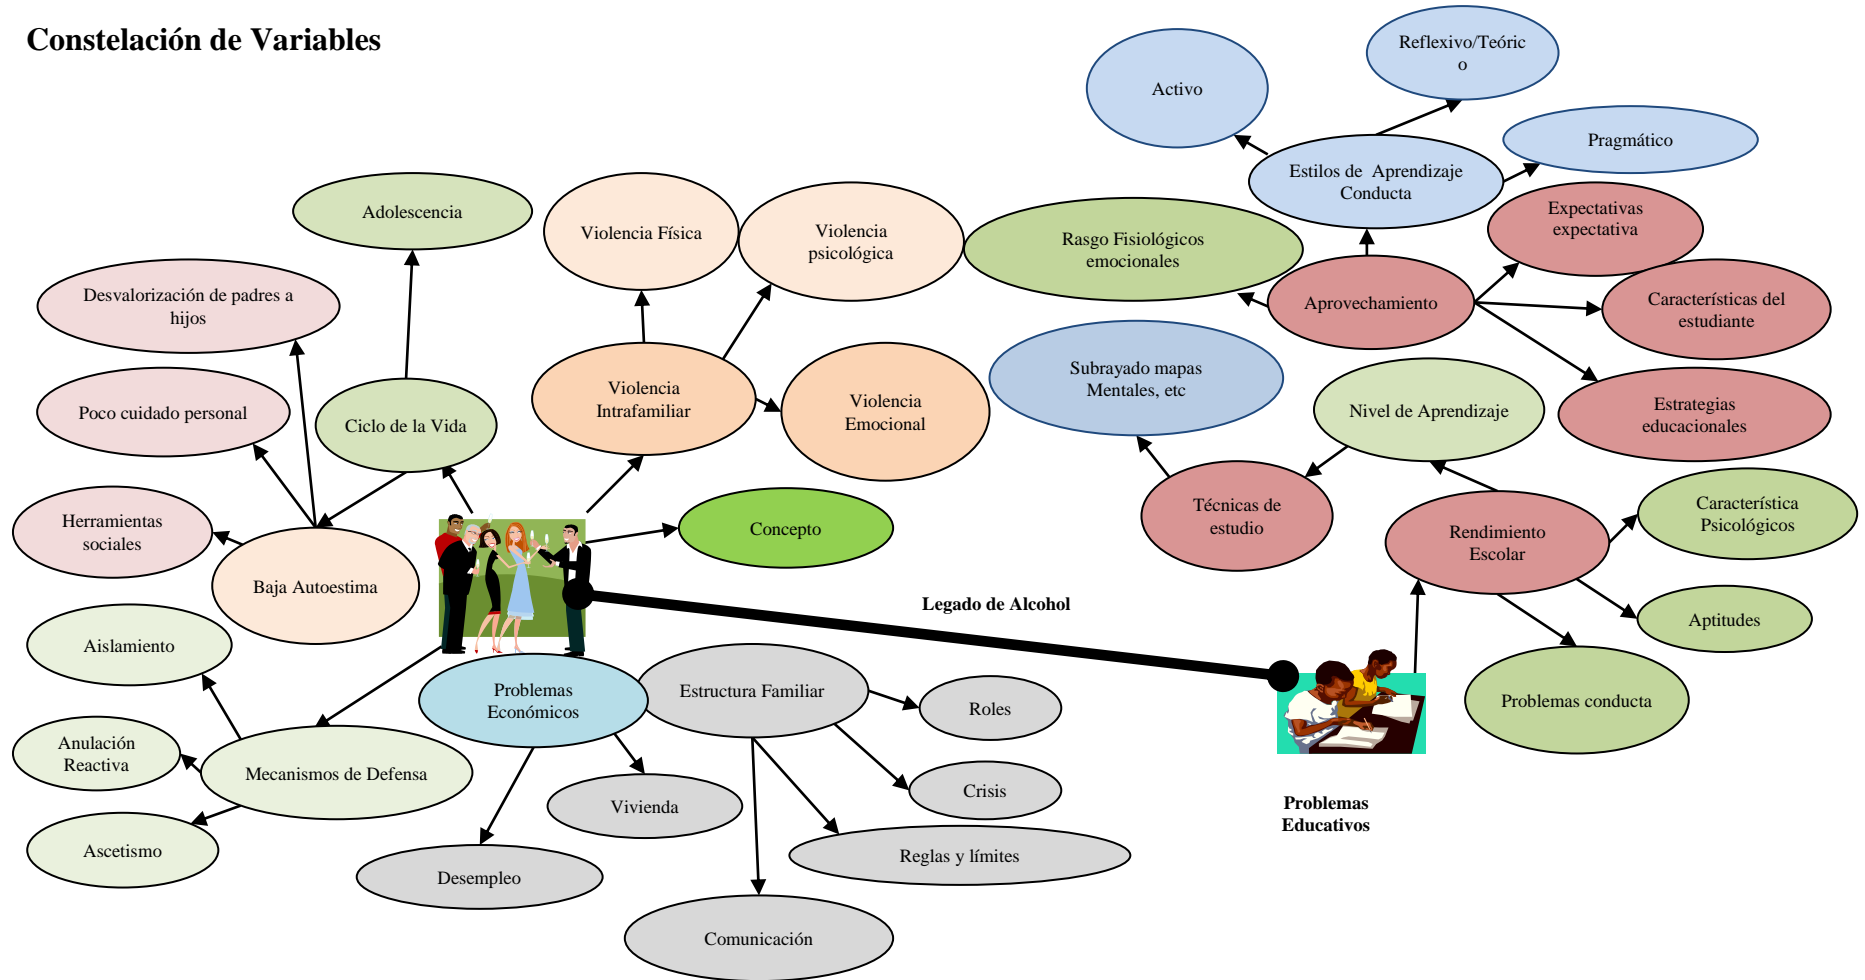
Constelación de Variables

Reflexivo/Teórico

Activo

Pragmático

Estilos de Aprendizaje Conducta

Expectativas expectativa

Adolescencia

Violencia Física

Violencia psicológica

Rasgo Fisiológicos emocionales

Aprovechamiento

Características del estudiante

Desvalorización de padres a hijos

Subrayado mapas Mentales, etc

Nivel de Aprendizaje

Estrategias educacionales

Poco cuidado personal

Ciclo de la Vida

Violencia Intrafamiliar

Violencia Emocional

Técnicas de estudio

Rendimiento Escolar

Característica Psicológicos

Herramientas sociales

Baja Autoestima

Concepto

Legado de Alcohol

Aptitudes

Aislamiento

Problemas Económicos

Estructura Familiar

Roles

Problemas conducta

Anulación Reactiva

Mecanismos de Defensa

Crisis

Vivienda

Ascetismo

Reglas y límites

Problemas Educativos

Desempleo

Comunicación